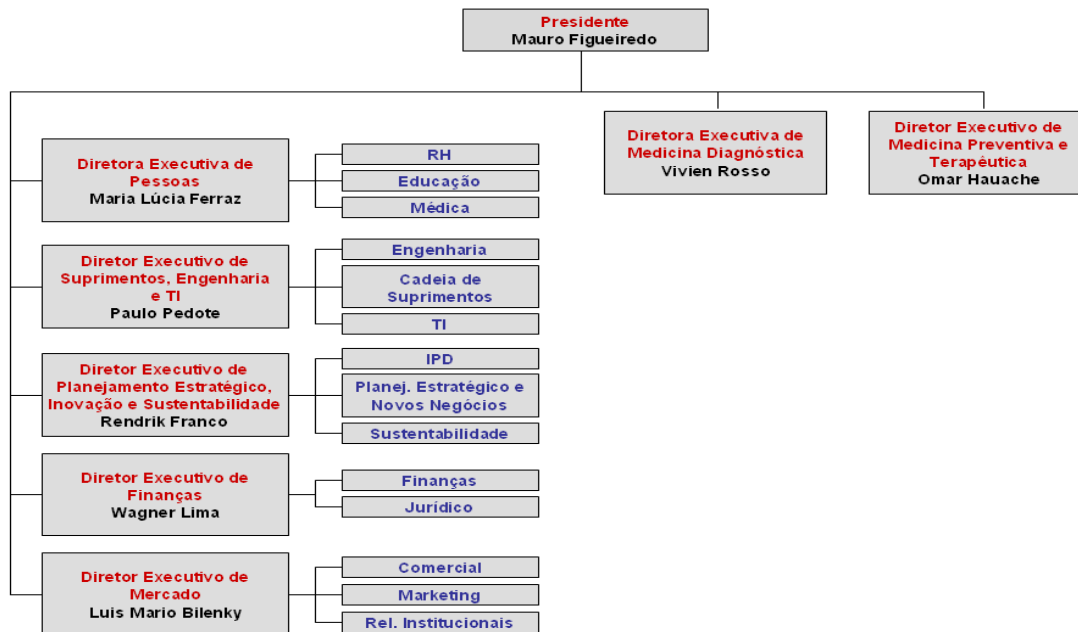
Presidente
Mauro Figueiredo

Diretora Executiva de Pessoas
Maria Lúcia Ferraz

RH
Educação
Médica

Diretor Executivo de Suprimentos, Engenharia e TI
Paulo Pedote

Engenharia
Cadeia de Suprimentos
TI

Diretor Executivo de Planejamento Estratégico, Inovação e Sustentabilidade
Rendrik Franco

IPD
Planej. Estratégico e Novos Negócios
Sustentabilidade

Diretor Executivo de Finanças
Wagner Lima

Finanças
Jurídico

Diretor Executivo de Mercado
Luis Mario Bilenky

Comercial
Marketing
Rel. Institucionais

Diretora Executiva de Medicina Diagnóstica
Vivien Rosso

Diretor Executivo de Medicina Preventiva e Terapêutica
Omar Hauache